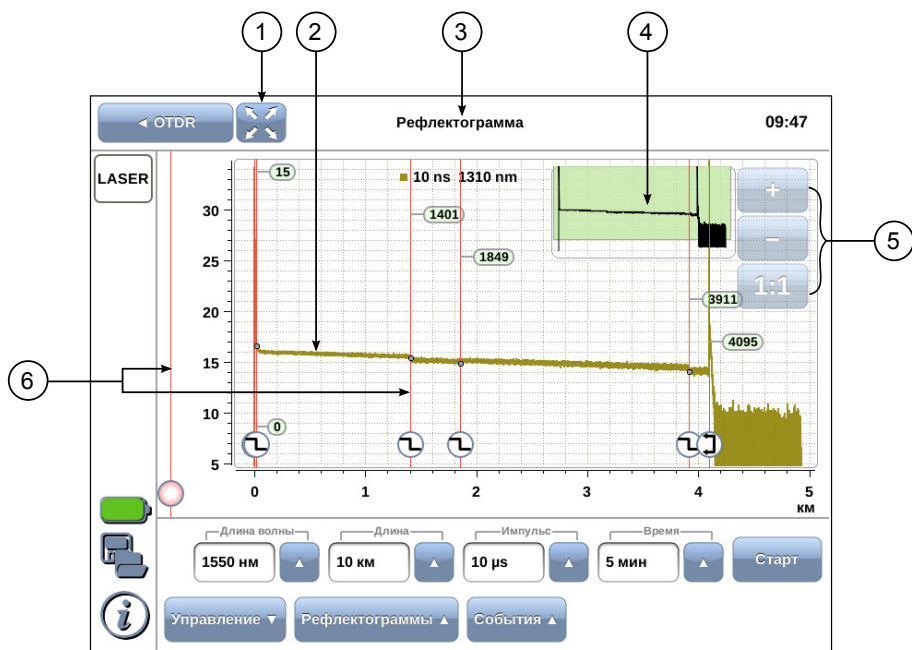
1 2 3 4

◄ OTDR

Рефлектограмма

09:47

LASER

15

■ 10 ns 1310 nm

1401

1849

3911

4095

+

−

1:1

5

6

30

25

20

15

10

5

0

0 1 2 3 4 5

км

Длина волны

1550 нм

Длина

10 км

Импульс

10 µs

Время

5 мин

Старт

Управление ▼

Рефлектограммы ▲

События ▲